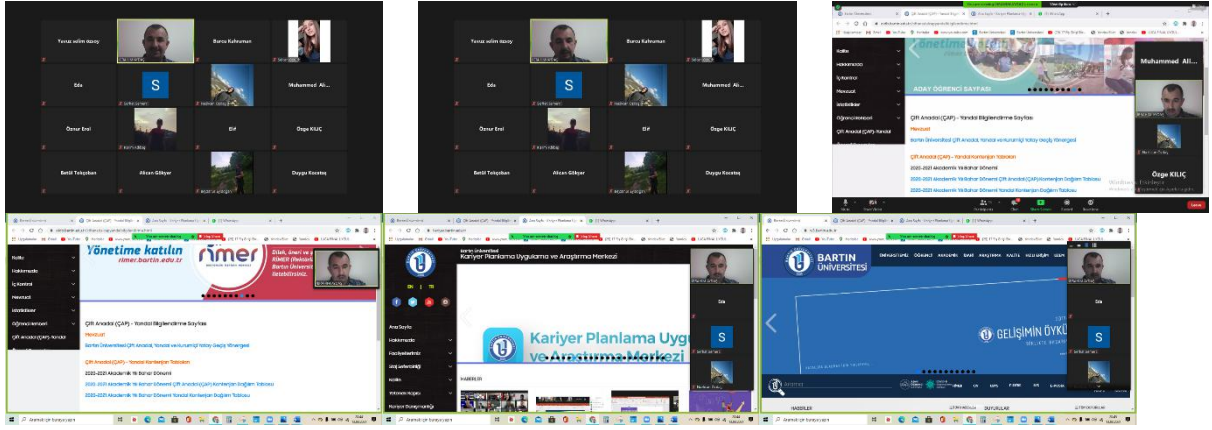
Yavuz selim özsoy
Burcu Kahraman
Eda
S
Muhammed Ali...
Öznur Erol
Elif
Özge KILIÇ
Betül Tokçoban
Alican Gökyer
Duygu Kocataş

Yavuz selim özsoy
Burcu Kahraman
Eda
S
Muhammed Ali...
Öznur Erol
Elif
Özge KILIÇ
Betül Tokçoban
Alican Gökyer
Duygu Kocataş

Yönetime katılın
ADAY ÖĞRENCİ SAYFASI
Muhammed Ali...
Özge KILIÇ
Kalite
Hakkımızda
İç Kontrol
Mevzuat
İstatistikler
Öğrenci İşlemleri
Çift Anadal (ÇAP) Yandal
Çift Anadal (ÇAP) - Yandal Bilgilendirme Sayfası
Mevzuat
Bartın Üniversitesi Çift Anadal, Yandal ve Kurumiçi Yatay Geçiş Yönergesi
Çift Anadal (ÇAP) - Yandal Kontenjan Tabloları
2020-2021 Akademik Yıl Bahar Dönemi
2020-2021 Akademik Yıl Bahar Dönemi Çift Anadal (ÇAP) Kontenjan Dağılım Tablosu
2020-2021 Akademik Yıl Bahar Dönemi Yandal Kontenjan Dağılım Tablosu

Yönetime katılın
rimer.bartin.edu.tr
RİMER
Kalite
Hakkımızda
İç Kontrol
Mevzuat
İstatistikler
Öğrenci İşlemleri
Çift Anadal (ÇAP) Yandal
Çift Anadal (ÇAP) - Yandal Bilgilendirme Sayfası
Mevzuat
Bartın Üniversitesi Çift Anadal, Yandal ve Kurumiçi Yatay Geçiş Yönergesi
Çift Anadal (ÇAP) - Yandal Kontenjan Tabloları
2020-2021 Akademik Yıl Bahar Dönemi
2020-2021 Akademik Yıl Bahar Dönemi Çift Anadal (ÇAP) Kontenjan Dağılım Tablosu
2020-2021 Akademik Yıl Bahar Dönemi Yandal Kontenjan Dağılım Tablosu
Aramak için buraya yazın

Bartın Üniversitesi
Kariyer Planlama Uygulama ve Araştırma Merkezi
Ana Sayfa
Hakkımızda
Faaliyetlerimiz
Staj ve Kariyer
Kalite
Kariyer Planlama Uygulama ve Araştırma Merkezi
HABERLER
Eda
S
Aramak için buraya yazın

BARTIN ÜNİVERSİTESİ
GELİŞİMİN ÖYKÜ
Eda
S
HABERLER
DUYURULAR
Aramak için buraya yazın